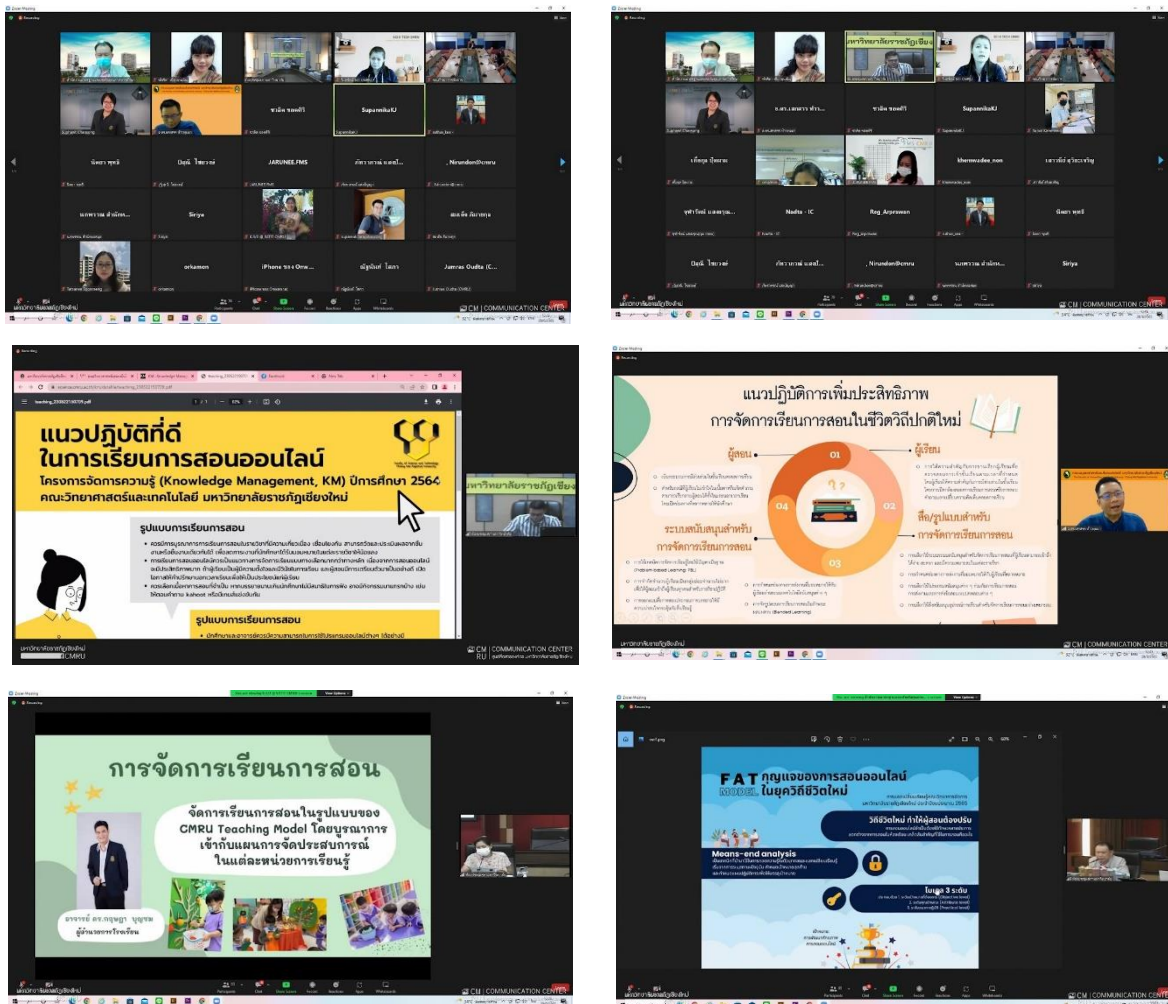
ชาลิต ทองศรี

SapannikaKJ

นิตยา พุทธิ

บัณฑิ ไชยวงค์

JARUNEE.FMS

ภัทราภรณ์ แสงมโ...

_Nirundon@cmru

นภพรรณ สำเนียง...

Siriya

orkamon

iPhone ของ Orw...

ณัฐธิดา โลกา

Jamras Gudta (C...

CM | COMMUNICATION CENTER

มหาวิทยาลัยราชภัฏเชียงใหม่

ว.ดร.เกษรา ทำ...

ชาลิต ทองศรี

SapannikaKJ

รติกุล บุญยาม

khemwadee_noo

เสาวนีย์ สุวิระวรรัญ

จุฑารัตน์ แสงหาญ...

Nadta - IC

Reg_Anprawan

Gearr wolf

บัณฑิ ไชยวงค์

ภัทราภรณ์ แสงมโ...

_Nirundon@cmru

นภพรรณ สำเนียง...

Siriya

CM | COMMUNICATION CENTER

teaching_20220215115705.pdf

แนวปฏิบัติที่ดี ในการเรียนการสอนออนไลน์

โครงการจัดการความรู้ (Knowledge Management, KM) ปีการศึกษา 2564

คณะวิทยาศาสตร์และเทคโนโลยี มหาวิทยาลัยราชภัฏเชียงใหม่

รูปแบบการเรียนการสอน

รูปแบบการเรียนการสอน

มหาวิทยาลัยราชภัฏเชียงใหม่

CM | COMMUNICATION CENTER

แนวปฏิบัติการเพิ่มประสิทธิภาพ การจัดการเรียนการสอนในชีวิตวิถีปกติใหม่

ผู้สอน

ผู้เรียน

01

02

03

04

ระบบสนับสนุนสำหรับ การจัดการเรียนการสอน

สื่อ/รูปแบบสำหรับ การจัดการเรียนการสอน

CM | COMMUNICATION CENTER

การจัดการเรียนการสอน

จัดการเรียนการสอนในรูปแบบของ CMRU Teaching Model โดยบูรณาการ เข้ากับแผนการจัดประสบการณ์ ในแต่ละหน่วยการเรียนรู้

อาจารย์ ดร.กฤษฎา บุญชม

CM | COMMUNICATION CENTER

FAT MODEL กุญแจของการสอนออนไลน์ ในยุควิถีชีวิตใหม่

วิถีชีวิตใหม่ ทำให้ผู้สอนต้องปรับ

Means-end analysis

ใบเบล 3 ระดับ

CM | COMMUNICATION CENTER